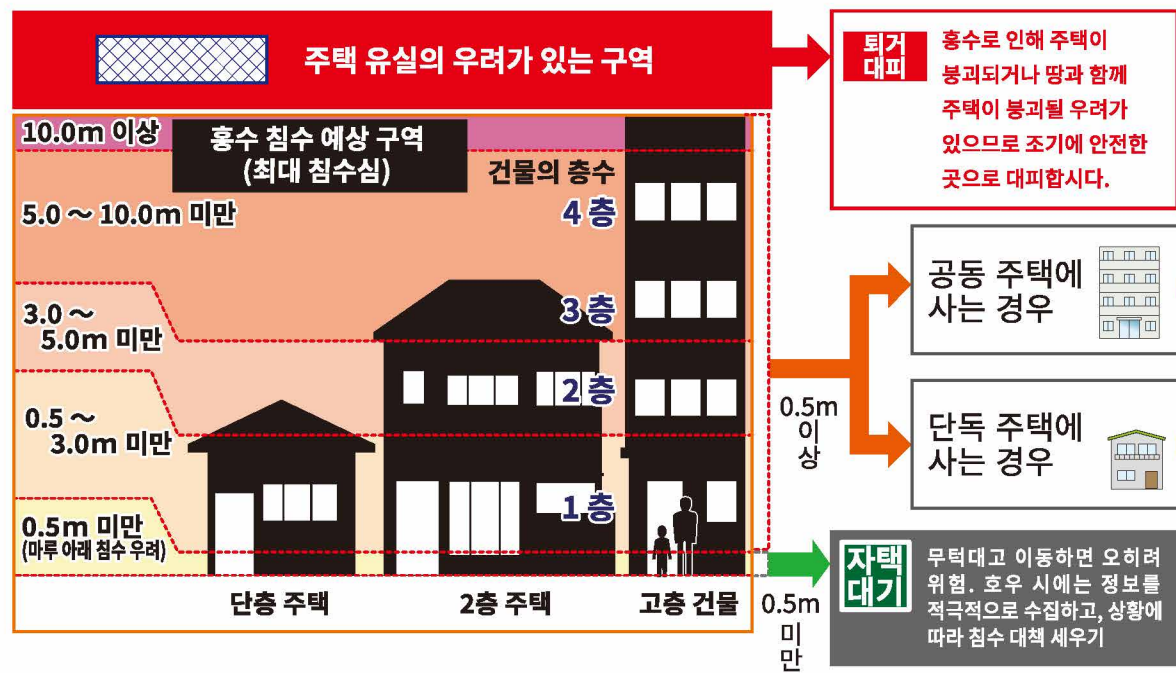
주택 유실의 우려가 있는 구역

퇴거 대피

홍수로 인해 주택이 붕괴되거나 땅과 함께 주택이 붕괴될 우려가 있으므로 조기에 안전한 곳으로 대피합시다.

10.0m 이상

홍수 침수 예상 구역
(최대 침수심)

건물의 층수

5.0 ~ 10.0m 미만

4 층

3.0 ~
5.0m 미만

3 층

0.5 ~
3.0m 미만

2 층

0.5m 미만
(마루 아래 침수 우려)

1 층

단층 주택

2층 주택

고층 건물

0.5m 이상

공동 주택에 사는 경우

단독 주택에 사는 경우

0.5m 미만

자택 대기

무턱대고 이동하면 오히려 위험. 호우 시에는 정보를 적극적으로 수집하고, 상황에 따라 침수 대책 세우기